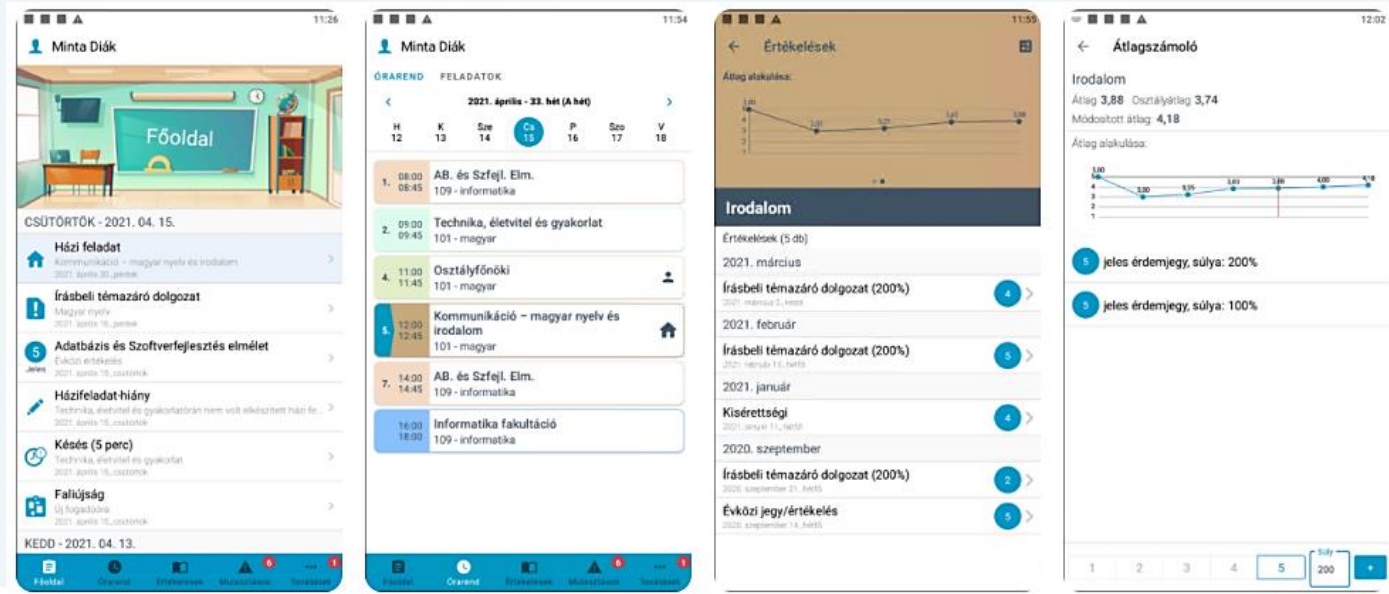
11:26

Minta Diák

Főoldal

CSÜTÖRTÖK - 2021. 04. 15.

Házi feladat
Kommunikáció – magyar nyelv és irodalom
2021. április 20., kedd

Írásbeli témazáró dolgozat
Magyar nyelv
2021. április 16., péntek

5
Jeles
Adatbázis és Szoftverfejlesztés elmélet
Évközi értékelés
2021. április 15., csütörtök

Házifeladat-hiány
Technika, életvitel és gyakorlat órán nem volt elkészített házi fe...
2021. április 15., csütörtök

Késés (5 perc)
Technika, életvitel és gyakorlat
2021. április 15., csütörtök

Faliújság
Új fogadóóra
2021. április 15., csütörtök

KEDD - 2021. 04. 13.

Főoldal | Órarend | Értékelések | Mulasztások 6 | További 1

11:54

Minta Diák

ÓRAREND FELADATOK

2021. április - 33. hét (A hét)

| H | K | Sze | Cs | P | Szo | V |
|---|---|---|---|---|---|---|
| 12 | 13 | 14 | 15 | 16 | 17 | 18 |

1. 08:00 08:45 AB. és Szfejl. Elm.
109 - informatika

2. 09:00 09:45 Technika, életvitel és gyakorlat
101 - magyar

4. 11:00 11:45 Osztályfőnöki
101 - magyar

5. 12:00 12:45 Kommunikáció – magyar nyelv és irodalom
101 - magyar

7. 14:00 14:45 AB. és Szfejl. Elm.
109 - informatika

16:00 18:00 Informatika fakultáció
109 - informatika

Főoldal | Órarend | Értékelések | Mulasztások 6 | További 1

11:55

Értékelések

Átlag alakulása:

Irodalom

Értékelések (5 db)

2021. március

Írásbeli témazáró dolgozat (200%) 4
2021. március 3., kedd

2021. február

Írásbeli témazáró dolgozat (200%) 5
2021. február 11., hétfő

2021. január

Kisérettségi 4
2021. január 11., hétfő

2020. szeptember

Írásbeli témazáró dolgozat (200%) 2
2020. szeptember 21., hétfő

Évközi jegy/értékelés 5
2020. szeptember 14., hétfő

12:02

Átlagszámoló

Irodalom
Átlag 3,88 Osztályátlag 3,74
Módosított átlag: 4,18

Átlag alakulása:

5 jeles érdemjegy, súlya: 200%

5 jeles érdemjegy, súlya: 100%

1 2 3 4 5 Súly 200 +